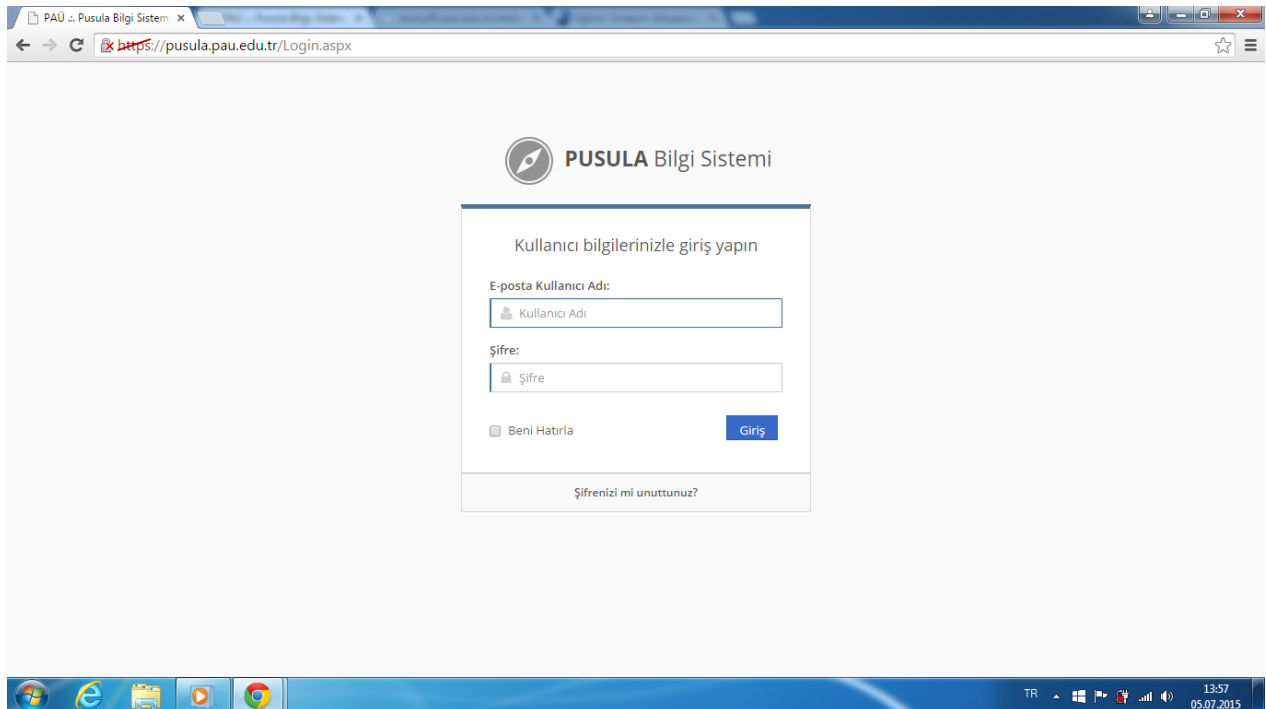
PAÜ :: Pusula Bilgi Sistem ×

https://pusula.pau.edu.tr/Login.aspx

PUSULA Bilgi Sistemi

Kullanıcı bilgilerinizle giriş yapın

E-posta Kullanıcı Adı:

Kullanıcı Adı

Şifre:

Şifre

Beni Hatırla

Giriş

Şifrenizi mi unuttunuz?

TR

13:57
05.07.2015